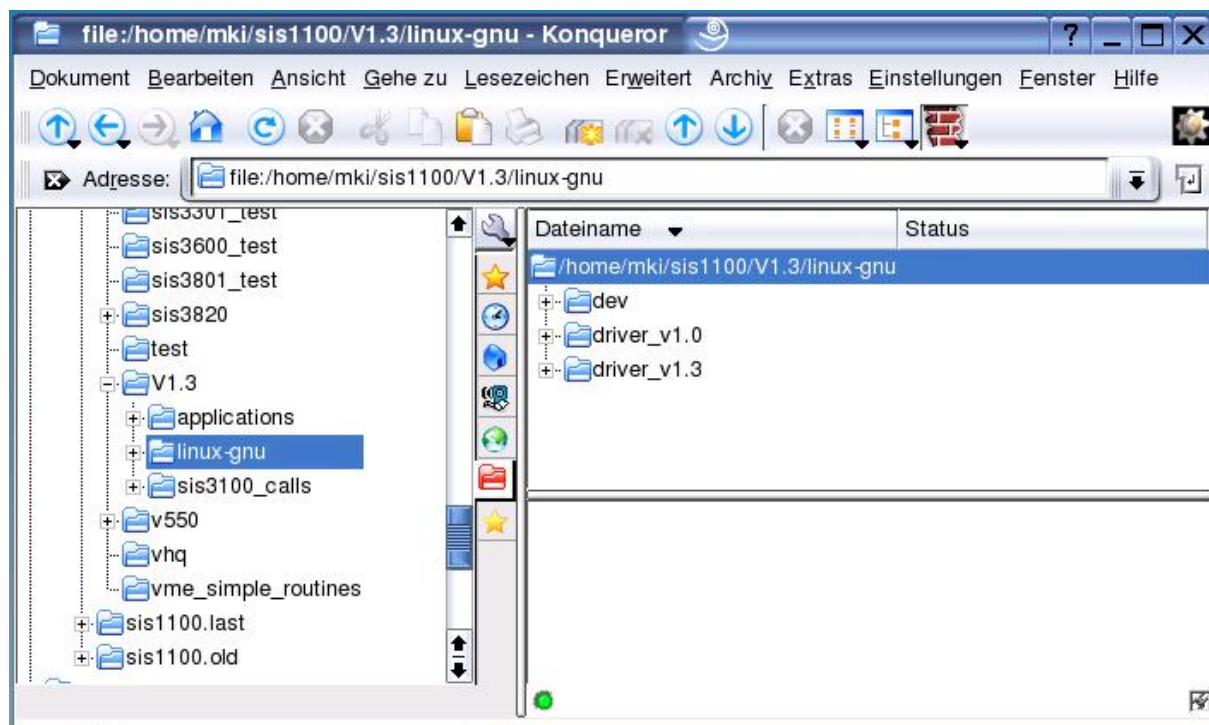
file:/home/mki/sis1100/V1.3/linux-gnu - Konqueror

Dokument Bearbeiten Ansicht Gehe zu Lesezeichen Erweitert Archiv Extras Einstellungen Fenster Hilfe

Adresse: file:/home/mki/sis1100/V1.3/linux-gnu

sis3301_test
sis3600_test
sis3801_test
sis3820
test
V1.3
applications
linux-gnu
sis3100_calls
v550
vhq
vme_simple_routines
sis1100.last
sis1100.old

| Dateiname | Status |
|---|---|
| /home/mki/sis1100/V1.3/linux-gnu | |
| dev | |
| driver_v1.0 | |
| driver_v1.3 | |